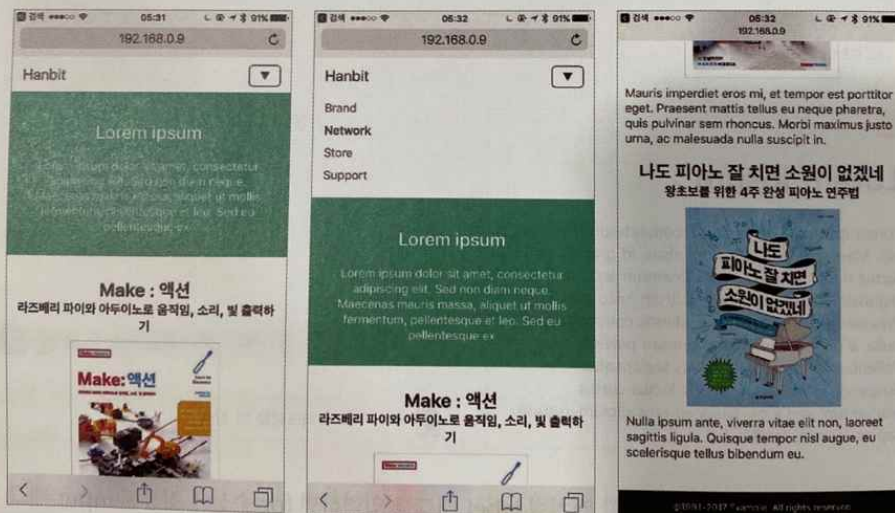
검색 05:31 91%
192.168.0.9

Hanbit

Lorem ipsum

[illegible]

Make : 액션

라즈베리 파이와 아두이노로 움직임, 소리, 빛 출력하기

Make: 액션

검색 05:32 91%
192.168.0.9

Hanbit

Brand
Network
Store
Support

Lorem ipsum

Lorem ipsum dolor sit amet, consectetur adipiscing elit. Sed non diam neque. Maecenas mauris massa, aliquet ut mollis fermentum, pellentesque et leo. Sed eu pellentesque ex

Make : 액션

라즈베리 파이와 아두이노로 움직임, 소리, 빛 출력하기

검색 05:32 91%
192.168.0.9

Mauris imperdiet eros mi, et tempor est porttitor eget. Praesent mattis tellus eu neque pharetra, quis pulvinar sem rhoncus. Morbi maximus justo urna, ac malesuada nulla suscipit in.

나도 피아노 잘 치면 소원이 없겠네

왕초보를 위한 4주 완성 피아노 연주법

나도 피아노 잘 치면 소원이 없겠네

Nulla ipsum ante, viverra vitae elit non, laoreet sagittis ligula. Quisque tempor nisl augue, eu scelerisque tellus bibendum eu.

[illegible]